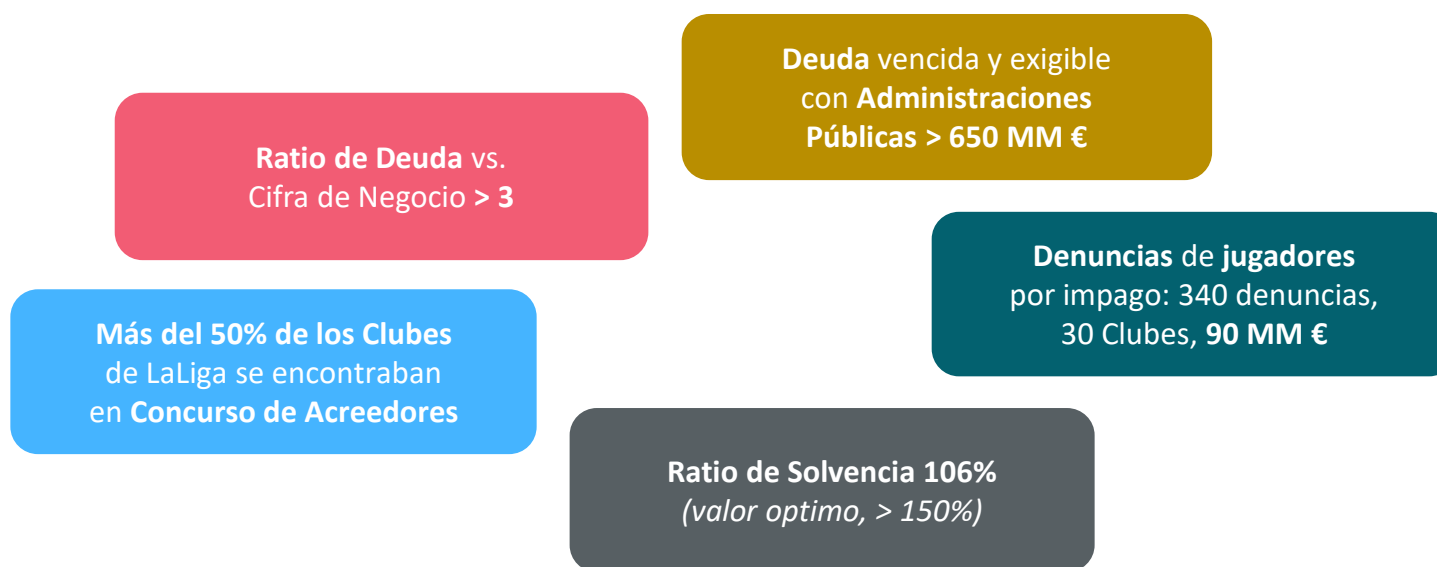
Deuda vencida y exigible con Administraciones Públicas > 650 MM €

Ratio de Deuda vs. Cifra de Negocio > 3

Denuncias de jugadores por impago: 340 denuncias, 30 Clubes, 90 MM €

Más del 50% de los Clubes de LaLiga se encontraban en Concurso de Acreedores

Ratio de Solvencia 106%
(valor optimo, > 150%)